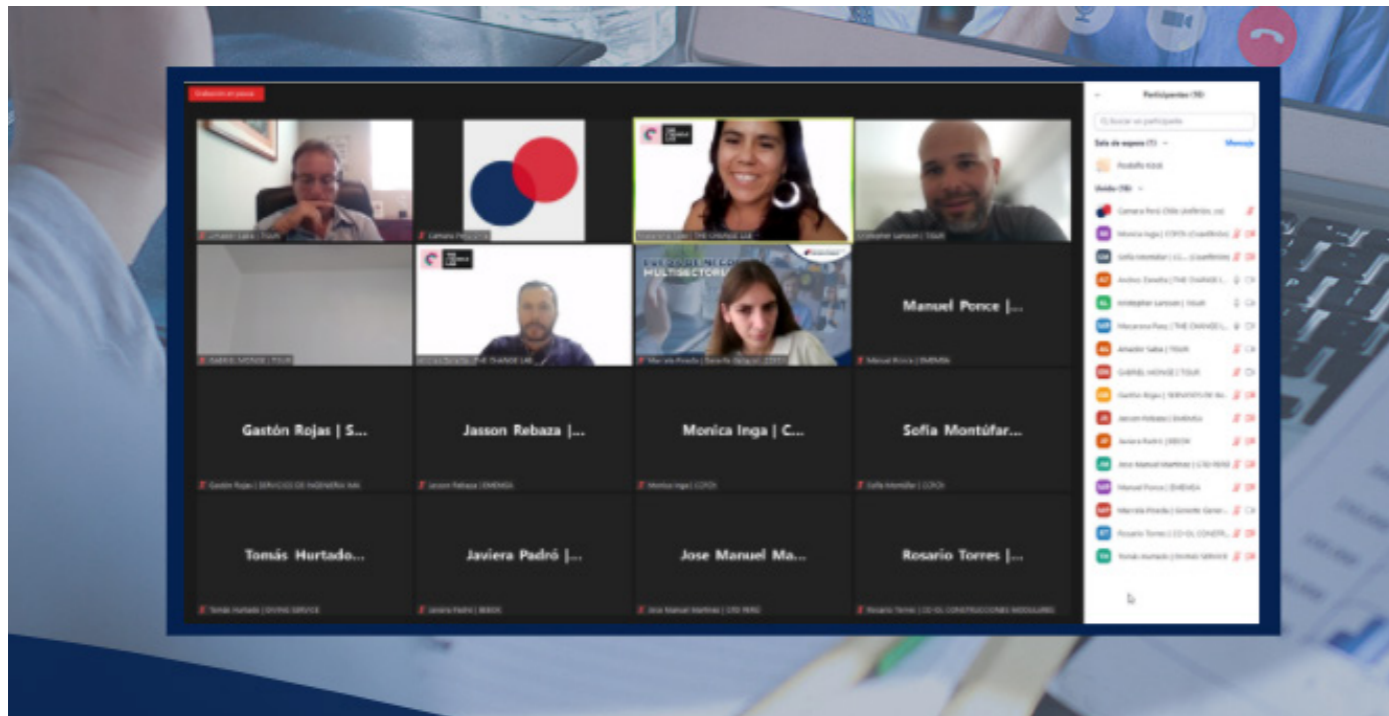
Grabación en pausa

Participantes (19)

Sala de espera (1)

Mensaje

Unido (18)

Manuel Ponce |...

Gastón Rojas | S...

Jasson Rebaza |...

Monica Inga | C...

Sofía Montúfar...

Tomás Hurtado...

Javiera Padró |...

Jose Manuel Ma...

Rosario Torres |...

MULTISECTORI

Gastón Rojas | SERVICIOS DE INGENIERIA NAL

Jasson Rebaza | EMEMSA

Monica Inga | COFOI

Sofia Montúfar | COFOI

Tomás Hurtado | DIVING SERVICE

Javiera Padró | BEBOX

Jose Manuel Martinez | CTD PERÚ

Rosario Torres | CO-OL CONSTRUCCIONES MODULARES

Manuel Ponce | EMEMSA

GABRIEL MONGE | TGUR

Macarena Pinto | THE CHANGE LAB

Cámara Perú

Christopher Larsson | TGUR